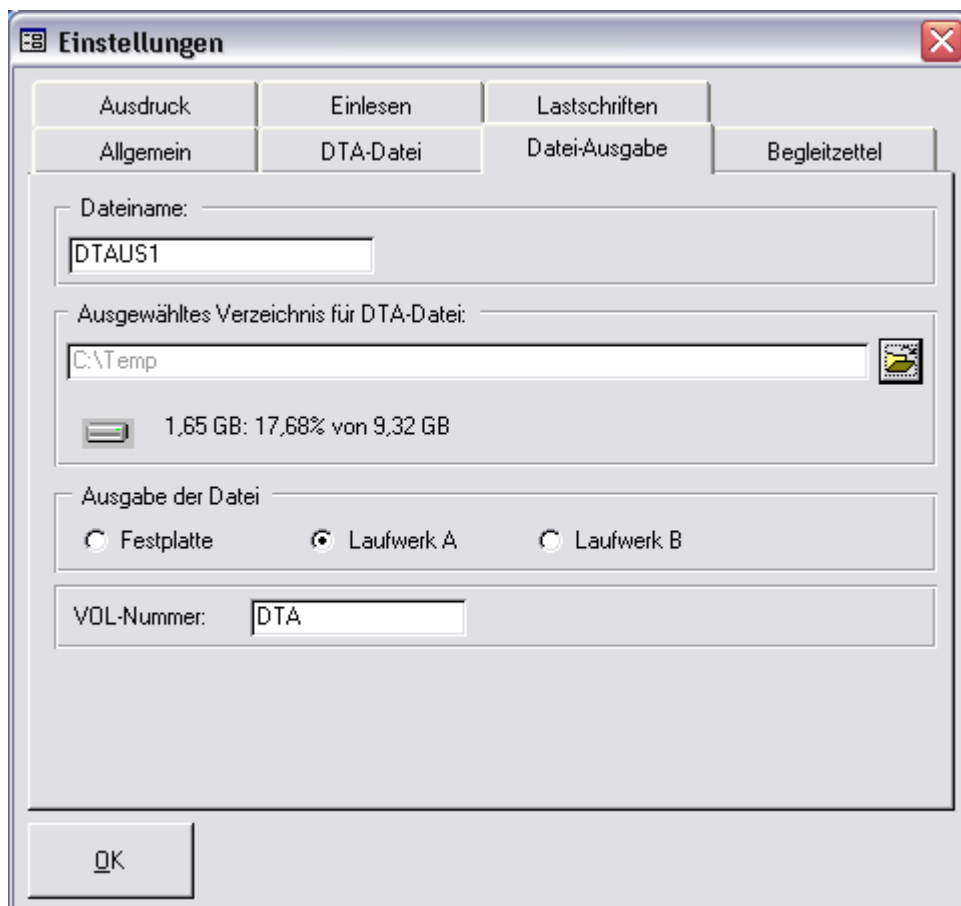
Einstellungen

Ausdruck
Einlesen
Lastschriften
Allgemein
DTA-Datei
Datei-Ausgabe
Begleitzettel

Dateiname:
DTAUS1

Ausgewähltes Verzeichnis für DTA-Datei:
C:\Temp

1,65 GB: 17,68% von 9,32 GB

Ausgabe der Datei
Festplatte
Laufwerk A
Laufwerk B

VOL-Nummer:
DTA

OK